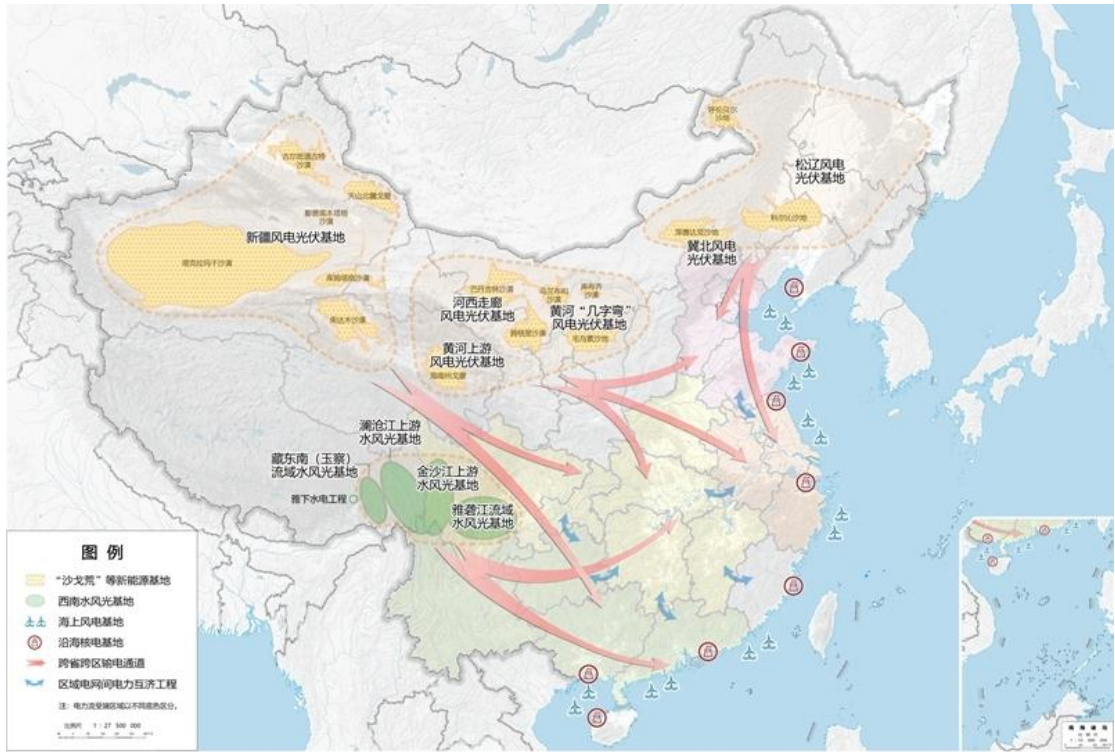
松辽风电光伏基地

冀北风电光伏基地

新疆风电光伏基地

河西走廊风电光伏基地

黄河“几字弯”风电光伏基地

黄河上游风电光伏基地

澜沧江上游水风光基地

藏东南（玉察）流域水风光基地

金沙江上游水风光基地

雅下水电工程

雅砻江流域水风光基地

图例

“沙戈荒”等新能源基地

西南水风光基地

海上风电基地

沿海核电基地

跨省跨区输电通道

区域电网间电力互济工程

注：电力流受端区域以不同底色区分。

比例尺 1：27 500 000